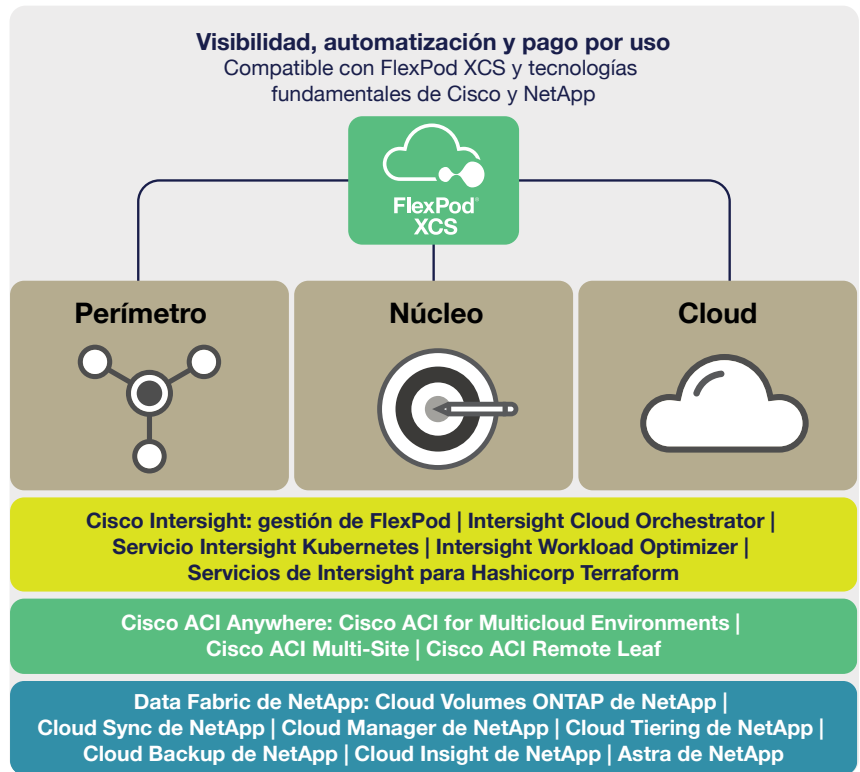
Visibilidad, automatización y pago por uso
Compatible con FlexPod XCS y tecnologías fundamentales de Cisco y NetApp

FlexPod® XCS

Perímetro

Núcleo

Cloud

Cisco Intersight: gestión de FlexPod | Intersight Cloud Orchestrator | Servicio Intersight Kubernetes | Intersight Workload Optimizer | Servicios de Intersight para Hashicorp Terraform

Cisco ACI Anywhere: Cisco ACI for Multicloud Environments | Cisco ACI Multi-Site | Cisco ACI Remote Leaf

Data Fabric de NetApp: Cloud Volumes ONTAP de NetApp | Cloud Sync de NetApp | Cloud Manager de NetApp | Cloud Tiering de NetApp | Cloud Backup de NetApp | Cloud Insight de NetApp | Astra de NetApp